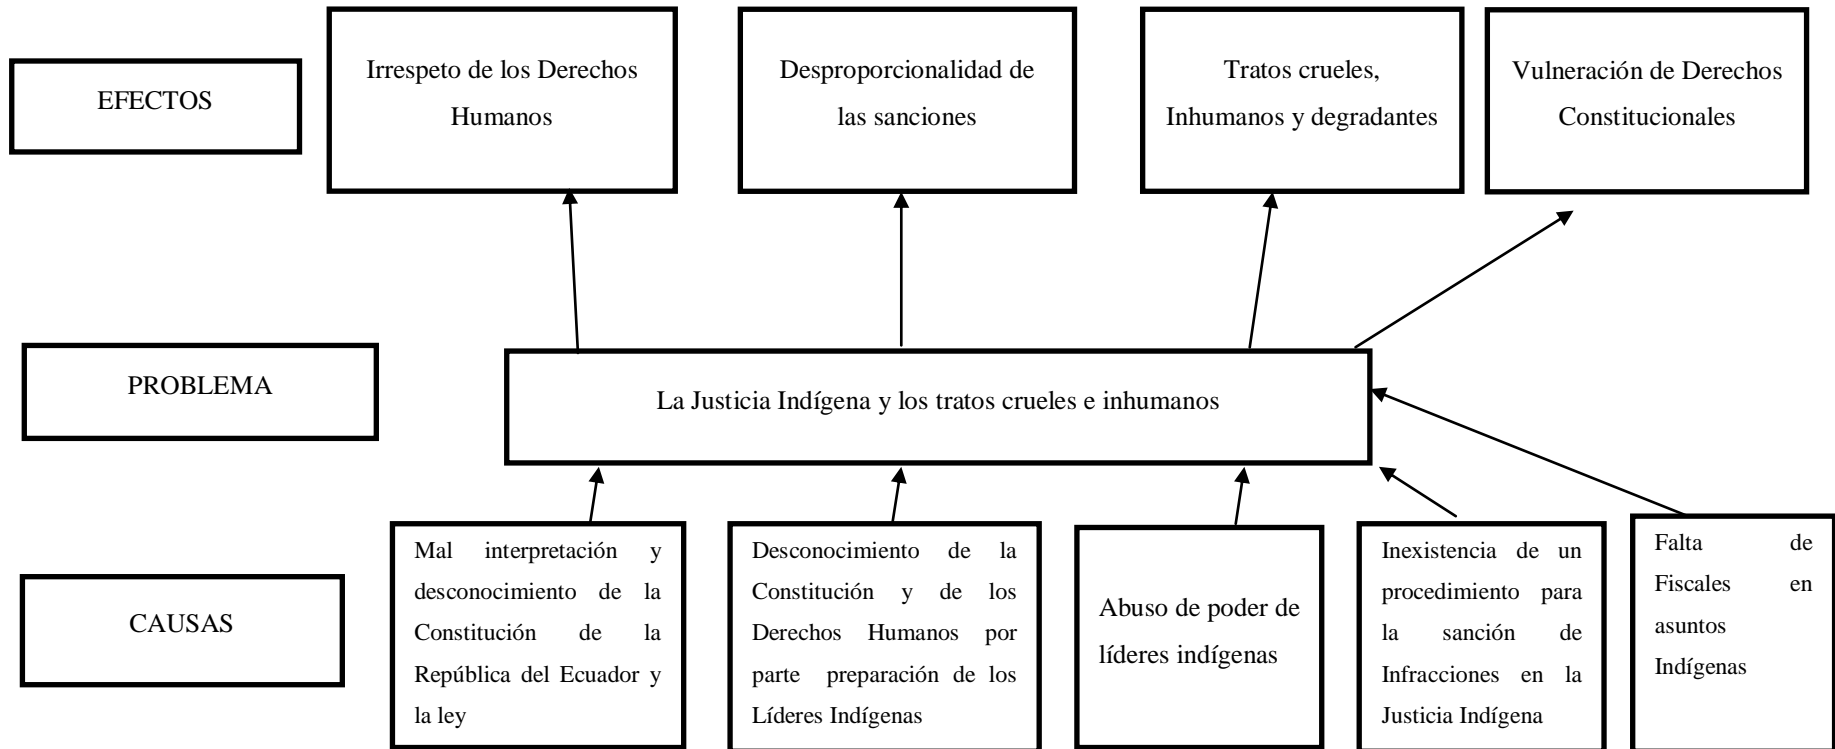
EFECTOS

Irrespeto de los Derechos Humanos

Desproporcionalidad de las sanciones

Tratos crueles, Inhumanos y degradantes

Vulneración de Derechos Constitucionales

PROBLEMA

La Justicia Indígena y los tratos crueles e inhumanos

CAUSAS

Mal interpretación y desconocimiento de la Constitución de la República del Ecuador y la ley

Desconocimiento de la Constitución y de los Derechos Humanos por parte preparación de los Líderes Indígenas

Abuso de poder de líderes indígenas

Inexistencia de un procedimiento para la sanción de Infracciones en la Justicia Indígena

Falta de Fiscales en asuntos Indígenas